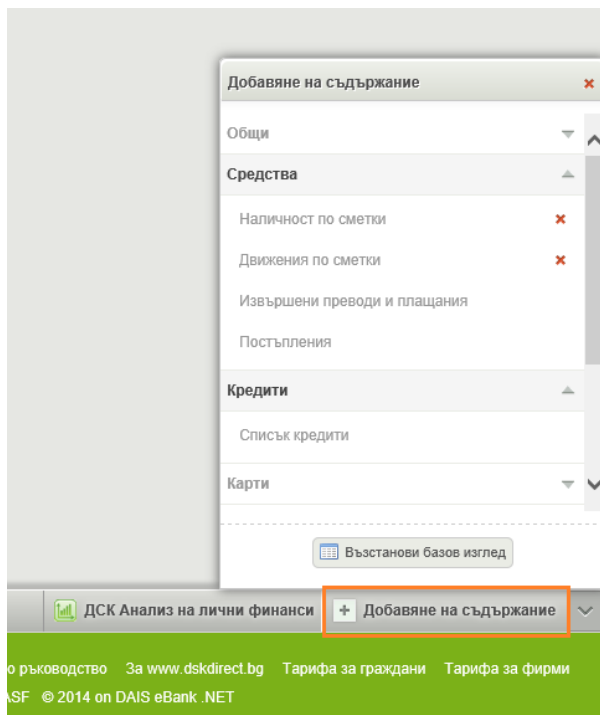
Добавяне на съдържание ×

Общи

Средства

Наличност по сметки ×

Движения по сметки ×

Извършени преводи и плащания

Постъпления

Кредити

Списък кредити

Карти

Възстанови базов изглед

ДСК Анализ на лични финанси

+ Добавяне на съдържание

о ръководство За www.dskdirect.bg Тарифа за граждани Тарифа за фирми

ASF © 2014 on DAIS eBank .NET